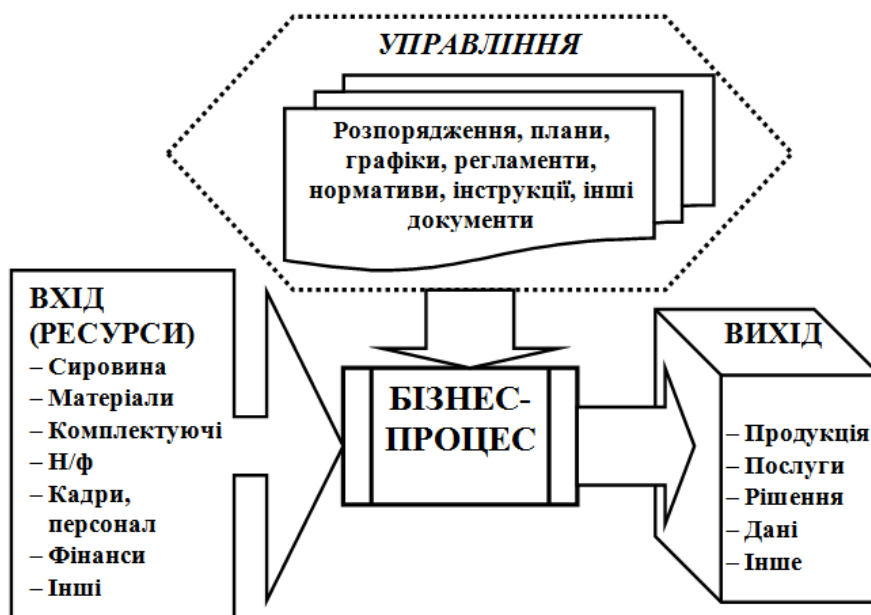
УПРАВЛІННЯ

Розпорядження, плани, графіки, регламенти, нормативи, інструкції, інші документи

ВХІД (РЕСУРСИ)
– Сировина
– Матеріали
– Комплектуючі
– Н/ф
– Кадри, персонал
– Фінанси
– Інші

БІЗНЕС-ПРОЦЕС

ВИХІД
– Продукція
– Послуги
– Рішення
– Дані
– Інше